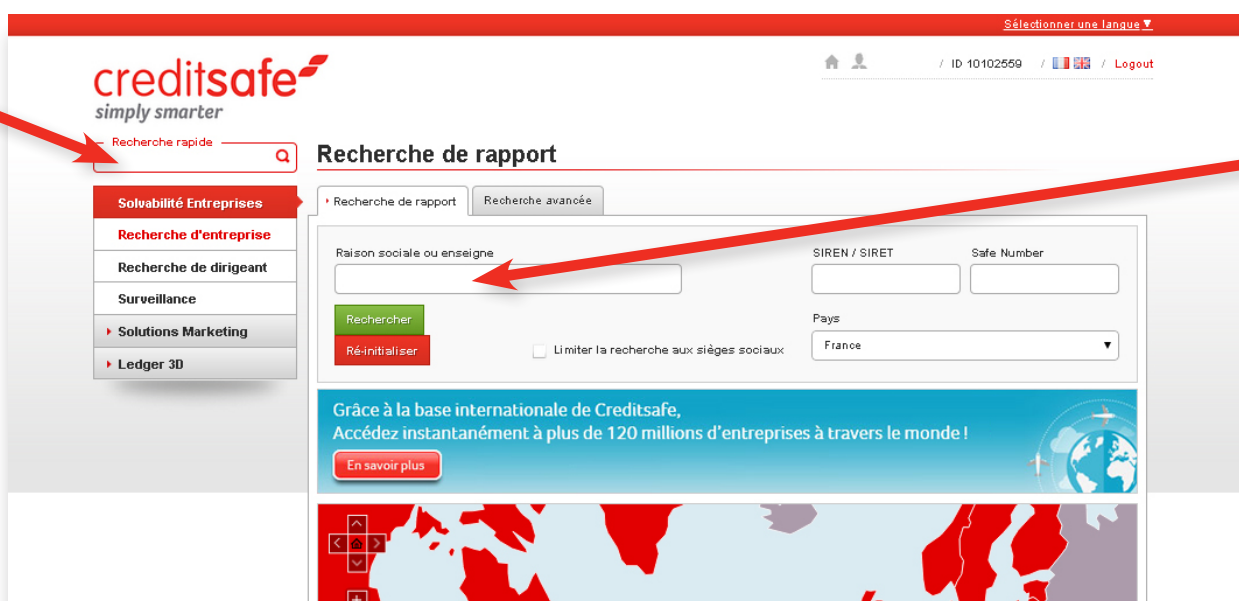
Sélectionner une langue ▼

creditsafe
simply smarter

/ ID 10102559 / / Logout

Recherche rapide

Recherche de rapport

Solvabilité Entreprises
Recherche d'entreprise
Recherche de dirigeant
Surveillance
Solutions Marketing
Ledger 3D

Recherche de rapport
Recherche avancée

Raison sociale ou enseigne

SIREN / SIRET

Safe Number

Rechercher

Ré-initialiser

Limiter la recherche aux sièges sociaux

Pays

France

Grâce à la base internationale de Creditsafe,
Accédez instantanément à plus de 120 millions d'entreprises à travers le monde !

En savoir plus